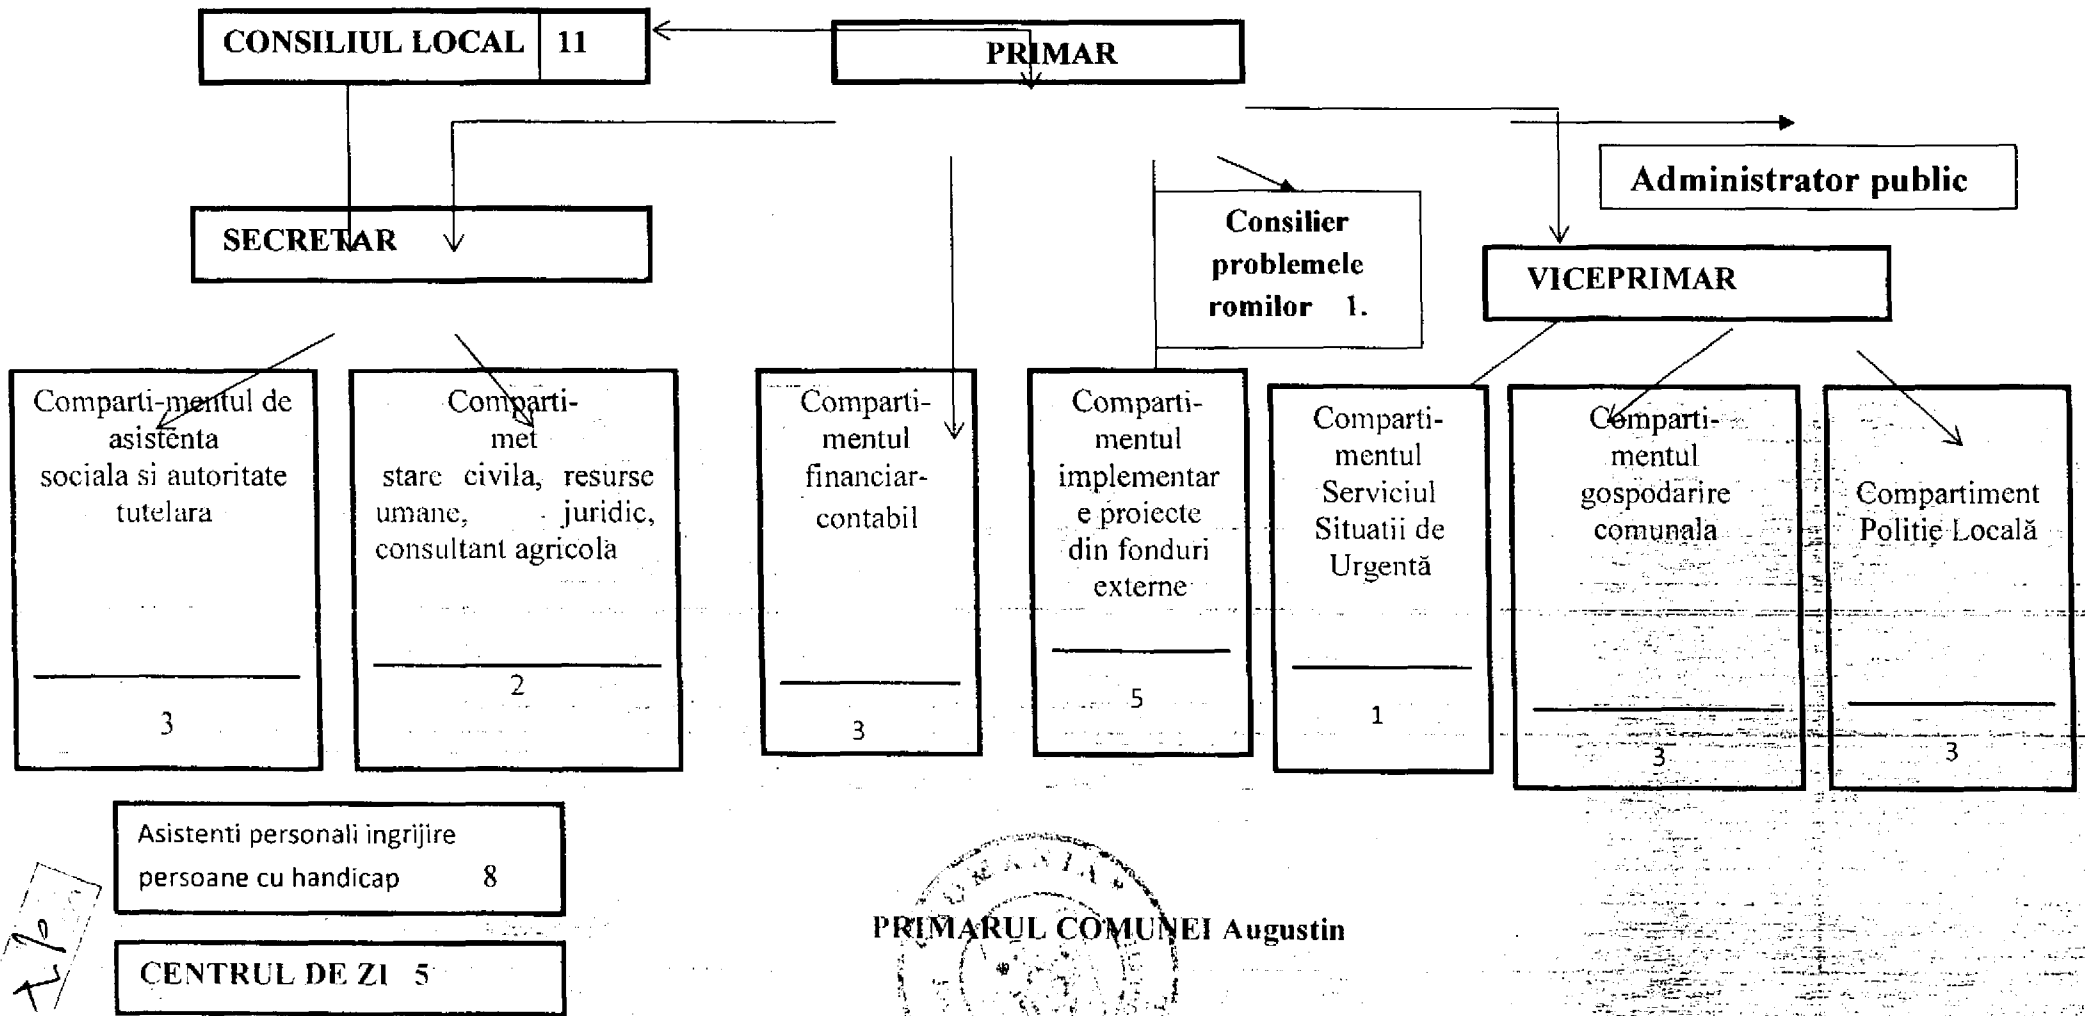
CONSILIUL LOCAL | 11

PRIMAR

Administrator public

SECRETAR

Consilier problemele romilor 1.

VICEPRIMAR

Comparti-mentul de asistenta sociala si autoritate tutelara

3

Comparti-met stare civila, resurse umane, juridic, consultant agricola

2

Comparti-mentul financiar-contabil

3

Comparti-mentul implementare proiecte din fonduri externe

5

Comparti-mentul Serviciul Situatii de Urgentă

1

Comparti-mentul gospodarire comunala

3

Compartiment Politie Locală

3

Asistenti personali ingrijire persoane cu handicap 8

CENTRUL DE ZI 5

PRIMARUL COMUNEI Augustin